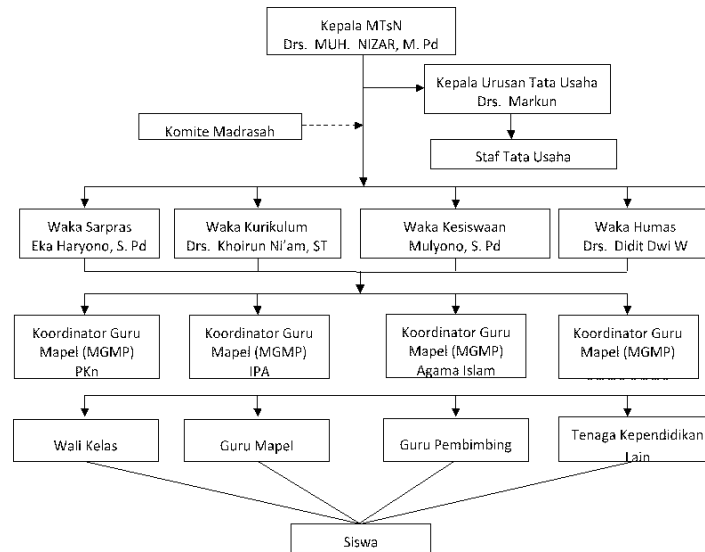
Kepala MTsN
Drs. MUH. NIZAR, M. Pd

Kepala Urusan Tata Usaha
Drs. Markun

Komite Madrasah

Staf Tata Usaha

Waka Sarpras
Eka Haryono, S. Pd

Waka Kurikulum
Drs. Khoirun Ni'am, ST

Waka Kesiswaan
Mulyono, S. Pd

Waka Humas
Drs. Didit Dwi W

Koordinator Guru Mapel (MGMP)
PKn

Koordinator Guru Mapel (MGMP)
IPA

Koordinator Guru Mapel (MGMP)
Agama Islam

Koordinator Guru Mapel (MGMP)
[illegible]

Wali Kelas

Guru Mapel

Guru Pembimbing

Tenaga Kependidikan Lain

Siswa